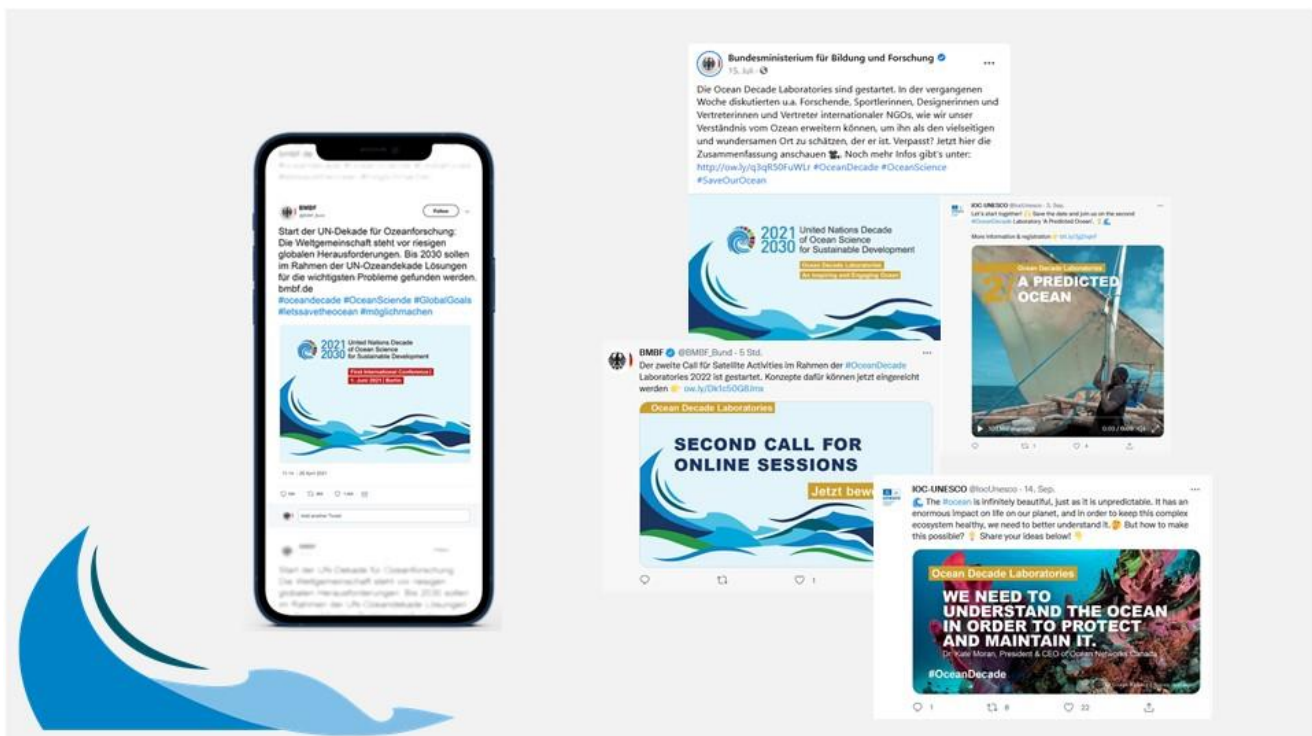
BMBF
@bmbf_bund

Follow

Start der UN-Dekade für Ozeanforschung: Die Weltgemeinschaft steht vor riesigen globalen Herausforderungen. Bis 2030 sollen im Rahmen der UN-Ozeandekade Lösungen für die wichtigsten Probleme gefunden werden. bmbf.de
#oceandecade #OceanSciende #GlobalGoals #letssavetheocean #möglichmachen

2021 2030 United Nations Decade of Ocean Science for Sustainable Development

First International Conference | 1. Juni 2021 | Berlin

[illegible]

Add another Tweet

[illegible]

Bundesministerium für Bildung und Forschung
15. Juli

Die Ocean Decade Laboratories sind gestartet. In der vergangenen Woche diskutierten u.a. Forschende, Sportlerinnen, Designerinnen und Vertreterinnen und Vertreter internationaler NGOs, wie wir unser Verständnis vom Ozean erweitern können, um ihn als den vielseitigen und wundersamen Ort zu schätzen, der er ist. Verpasst? Jetzt hier die Zusammenfassung anschauen. Noch mehr Infos gibt's unter: http://ow.ly/q3qR50FuWLr #OceanDecade #OceanScience #SaveOurOcean

2021 2030 United Nations Decade of Ocean Science for Sustainable Development

Ocean Decade Laboratories
An Inspiring and Engaging Ocean

IOC UNESCO @IocUnesco · 3. Sep.
Let's start together! Save the date and join us on the second #OceanDecade Laboratory 'A Predicted Ocean'.
More information & registration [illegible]

Ocean Decade Laboratories
A PREDICTED OCEAN

BMBF @BMBF_Bund · 5 Std.
Der zweite Call für Satellite Activities im Rahmen der #OceanDecade Laboratories 2022 ist gestartet. Konzepte dafür können jetzt eingereicht werden ow.ly/Dk1c50G8Ims

Ocean Decade Laboratories
SECOND CALL FOR ONLINE SESSIONS
Jetzt bew

IOC-UNESCO @IocUnesco · 14. Sep.
The #ocean is infinitely beautiful, just as it is unpredictable. It has an enormous impact on life on our planet, and in order to keep this complex ecosystem healthy, we need to better understand it. But how to make this possible? Share your ideas below!

Ocean Decade Laboratories
WE NEED TO UNDERSTAND THE OCEAN IN ORDER TO PROTECT AND MAINTAIN IT.
Dr. Kate Moran, President & CEO of Ocean Networks Canada
#OceanDecade

1 8 22